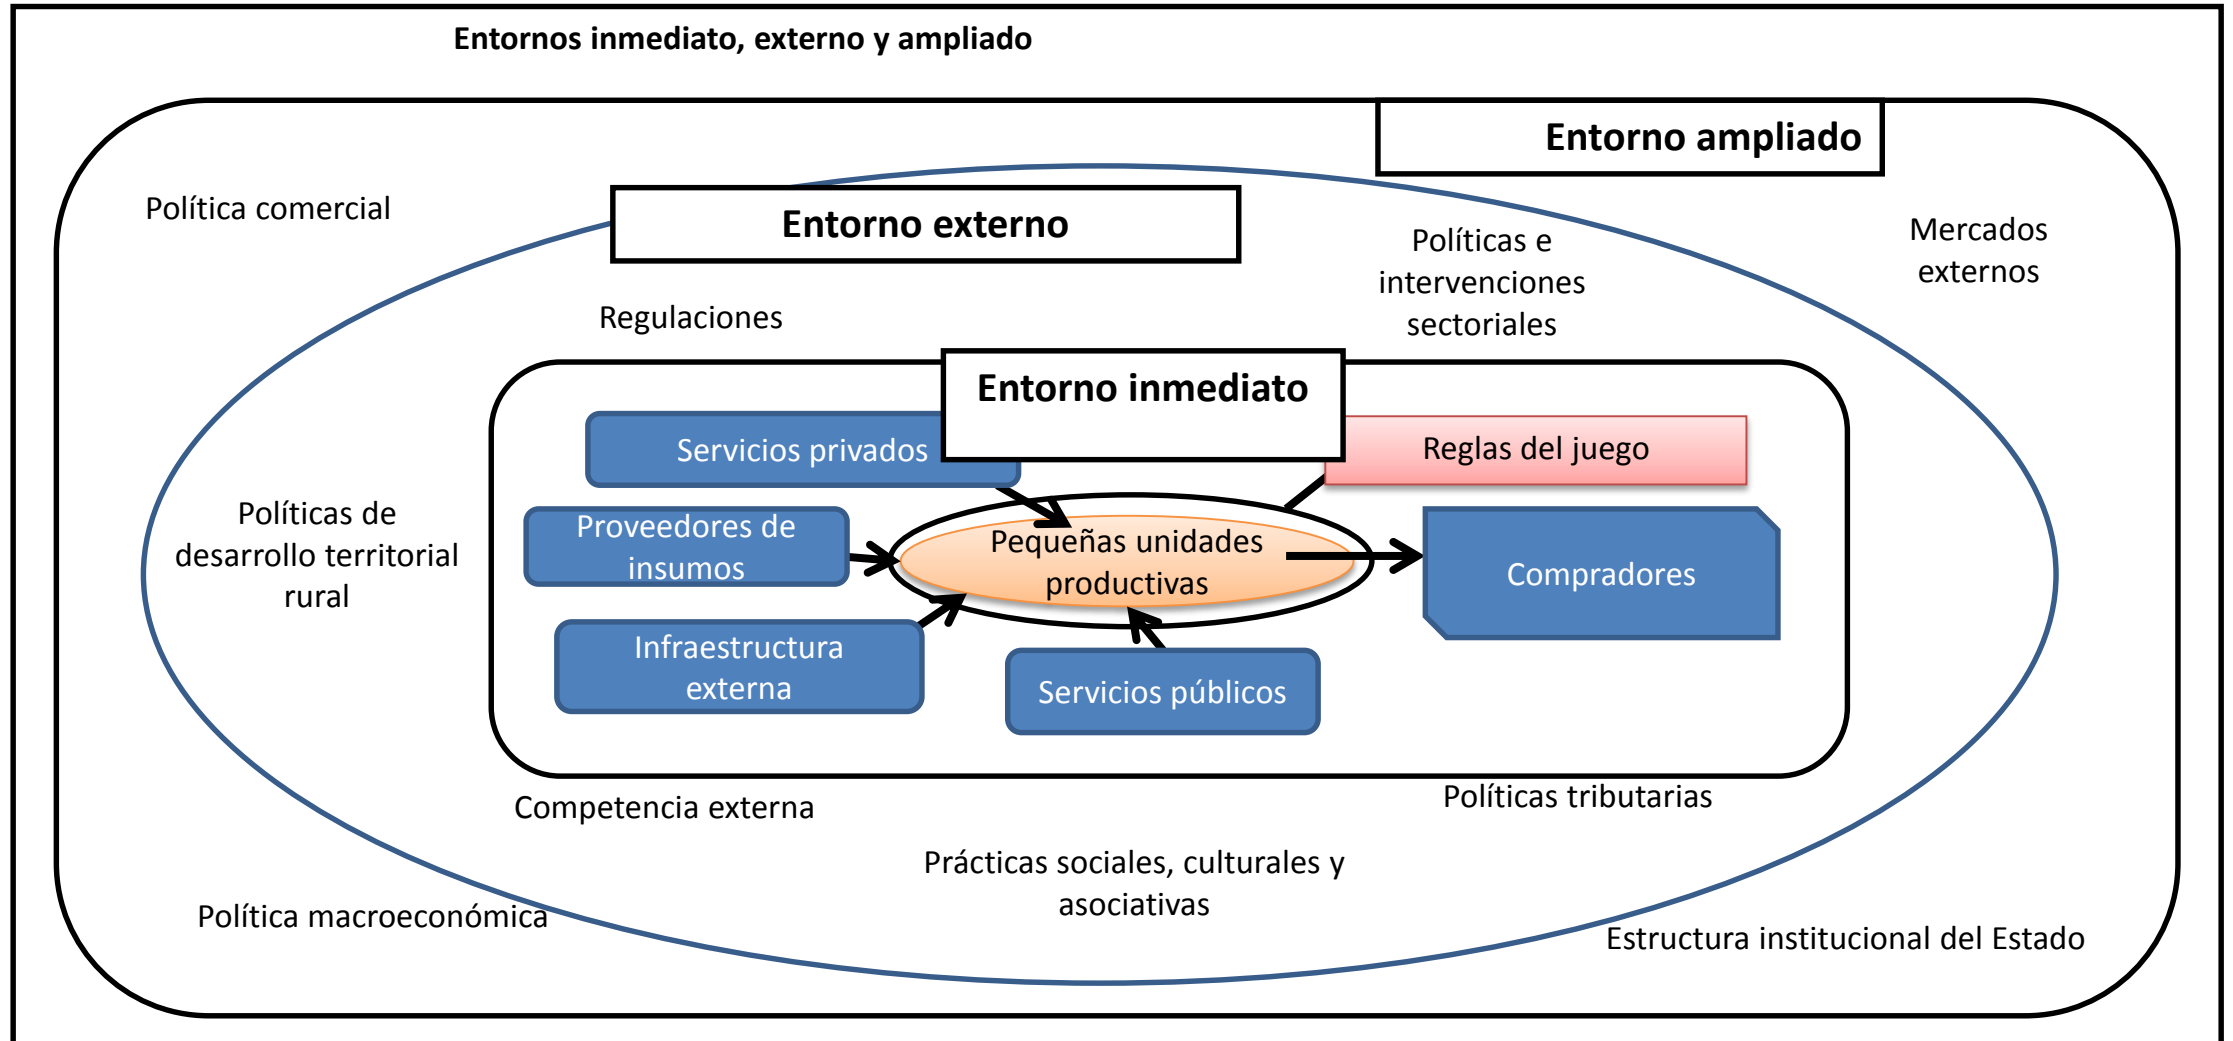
Entornos inmediato, externo y ampliado

Entorno ampliado

Política comercial

Entorno externo

Políticas e intervenciones sectoriales

Mercados externos

Regulaciones

Entorno inmediato

Servicios privados

Reglas del juego

Políticas de desarrollo territorial rural

Proveedores de insumos

Pequeñas unidades productivas

Compradores

Infraestructura externa

Servicios públicos

Competencia externa

Políticas tributarias

Prácticas sociales, culturales y asociativas

Política macroeconómica

Estructura institucional del Estado